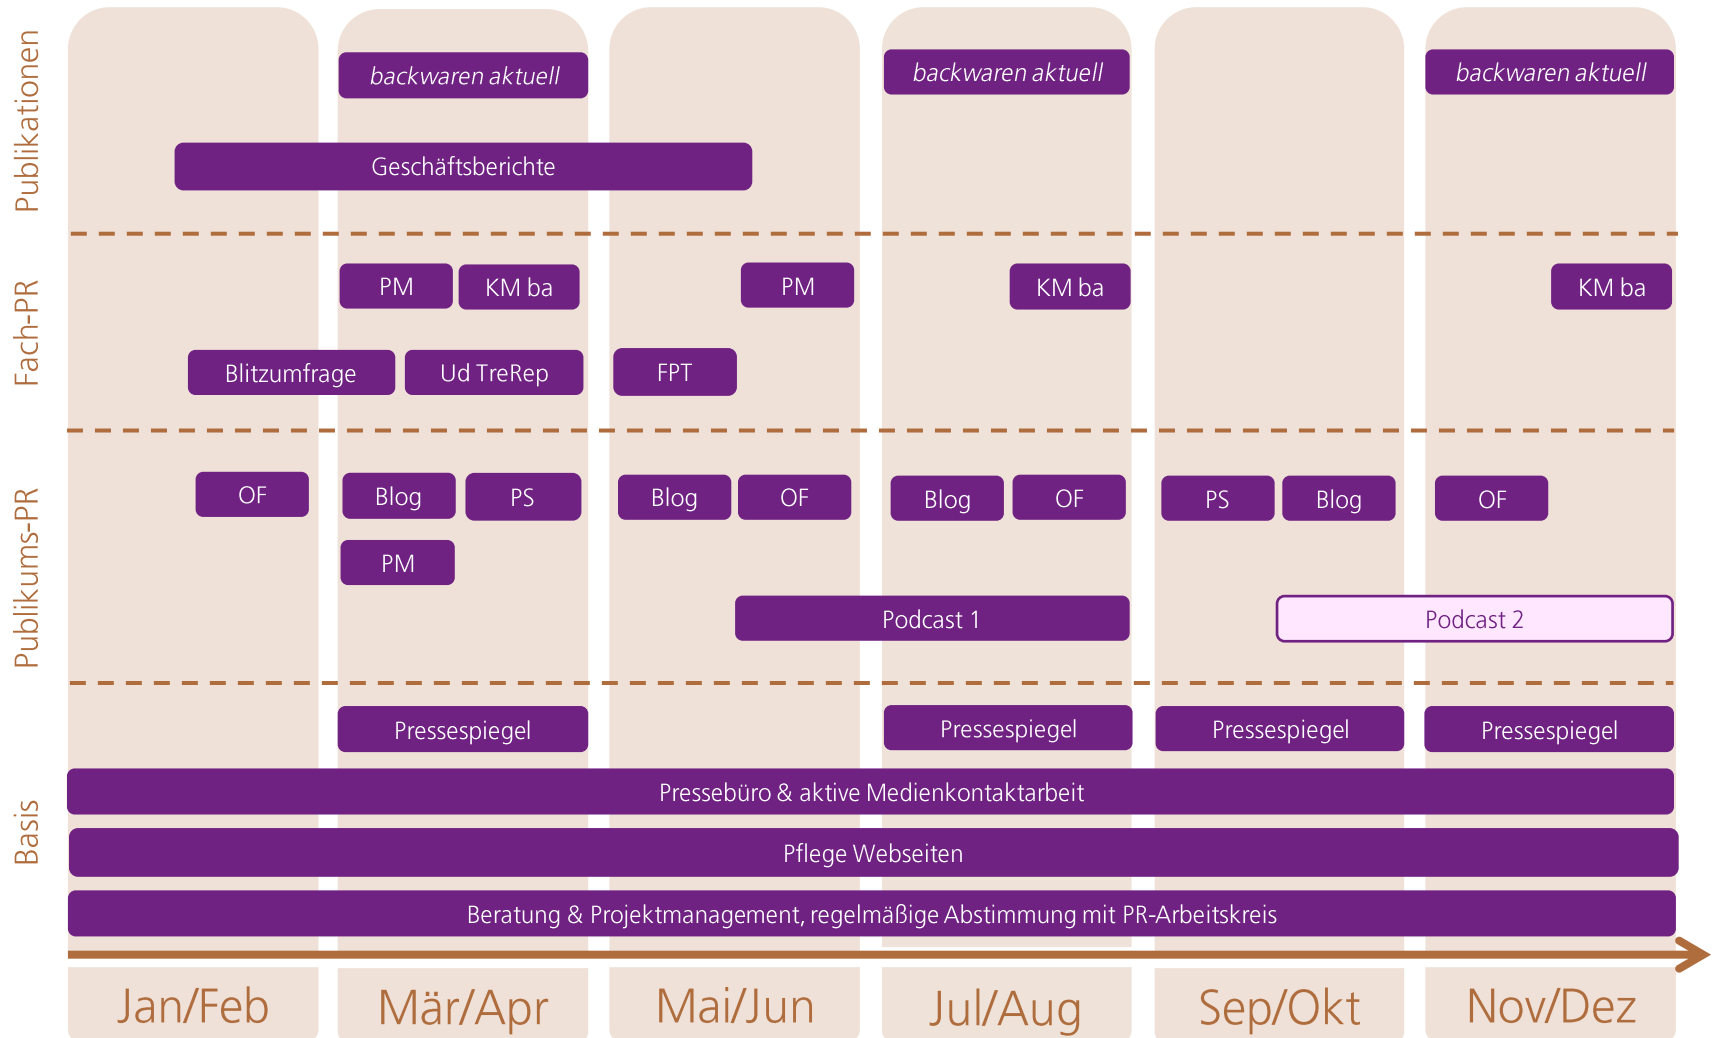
Publikationen

backwaren aktuell

backwaren aktuell

backwaren aktuell

Geschäftsberichte

Fach-PR

PM

KM ba

PM

KM ba

KM ba

Blitzumfrage

Ud TreRep

FPT

Publikums-PR

OF

Blog

PS

Blog

OF

Blog

OF

PS

Blog

OF

PM

Podcast 1

Podcast 2

Basis

Pressespiegel

Pressespiegel

Pressespiegel

Pressespiegel

Pressebüro & aktive Medienkontaktarbeit

Pflege Webseiten

Beratung & Projektmanagement, regelmäßige Abstimmung mit PR-Arbeitskreis

Jan/Feb

Mär/Apr

Mai/Jun

Jul/Aug

Sep/Okt

Nov/Dez